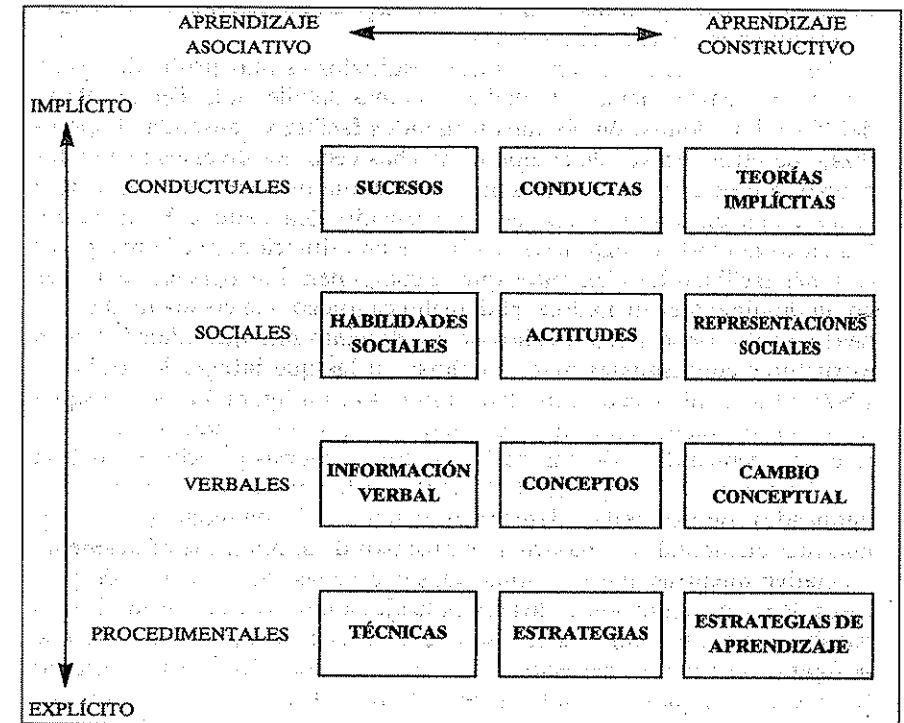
APRENDIZAJE ASOCIATIVO

APRENDIZAJE CONSTRUCTIVO

IMPLÍCITO

CONDUCTUALES

SUCESOS

CONDUCTAS

TEORÍAS IMPLÍCITAS

SOCIALES

HABILIDADES SOCIALES

ACTITUDES

REPRESENTACIONES SOCIALES

VERBALES

INFORMACIÓN VERBAL

CONCEPTOS

CAMBIO CONCEPTUAL

PROCEDIMENTALES

TÉCNICAS

ESTRATEGIAS

ESTRATEGIAS DE APRENDIZAJE

EXPLÍCITO